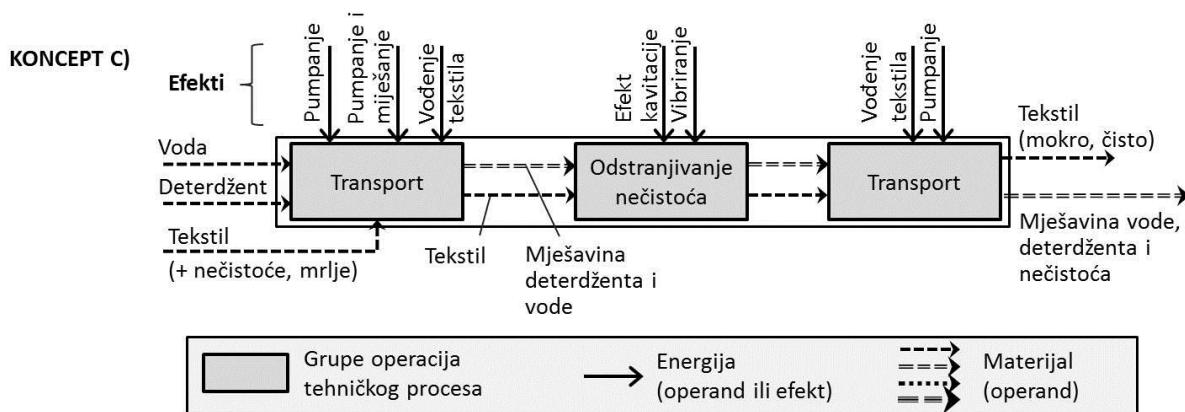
KONCEPT C)

Efekti

Pumpanje
Pumpanje i miješanje
Vođenje tekstila

Efekt kavitacije
Vibriranje

Vođenje tekstila
Pumpanje

Voda
Deterdžent
Tekstil
(+ nečistoće, mrlje)

Transport

Tekstil

Mješavina deterdženta i vode

Odstranjivanje nečistoća

Transport

Tekstil
(mokro, čisto)

Mješavina vode, deterdženta i nečistoća

Grupe operacija tehničkog procesa
Energija
(operand ili efekt)
Materijal
(operand)